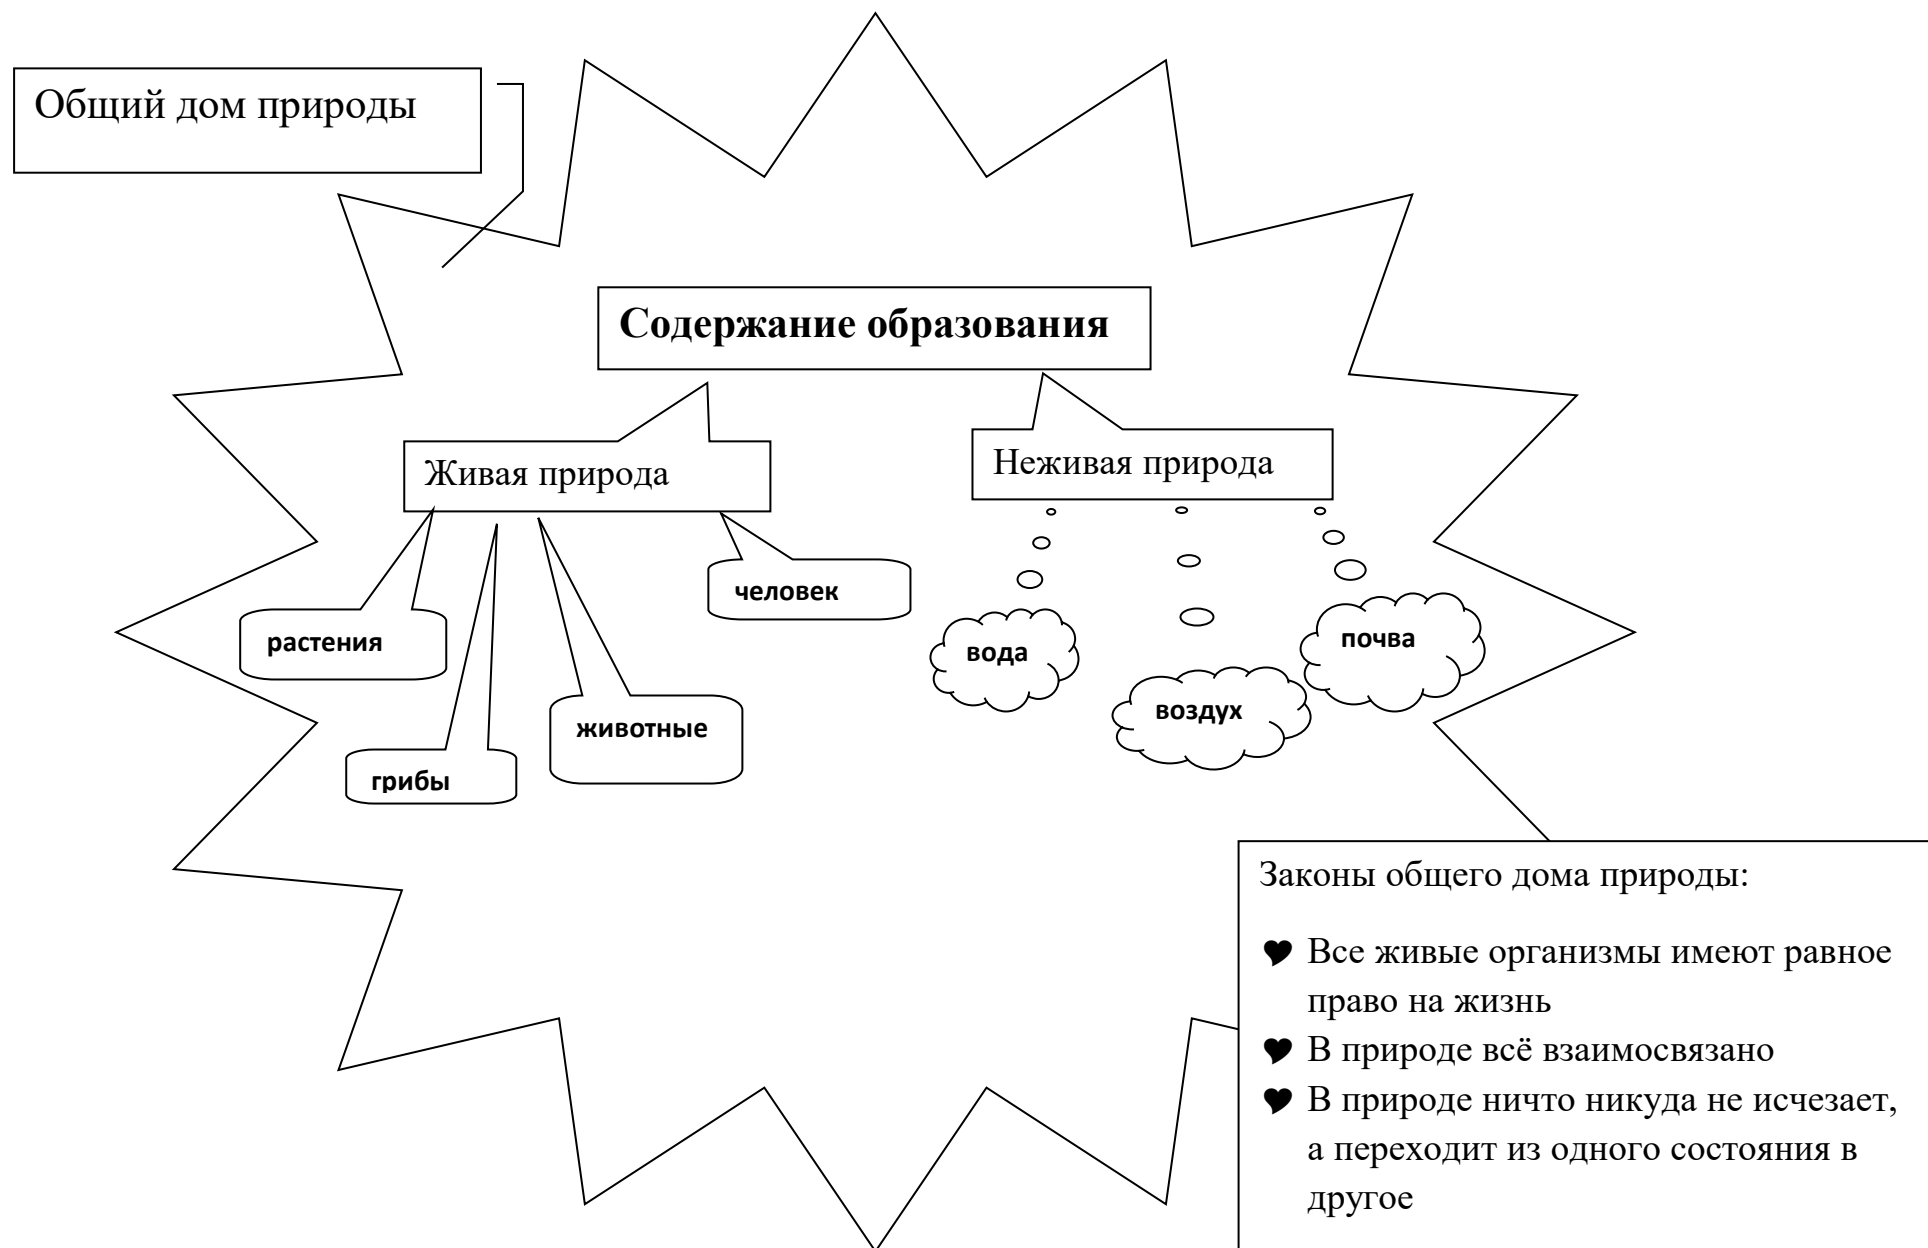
Общий дом природы

Содержание образования

Живая природа

Неживая природа

растения

грибы

животные

человек

вода

воздух

почва

Законы общего дома природы:

♥ Все живые организмы имеют равное право на жизнь
♥ В природе всё взаимосвязано
♥ В природе ничто никуда не исчезает, а переходит из одного состояния в другое